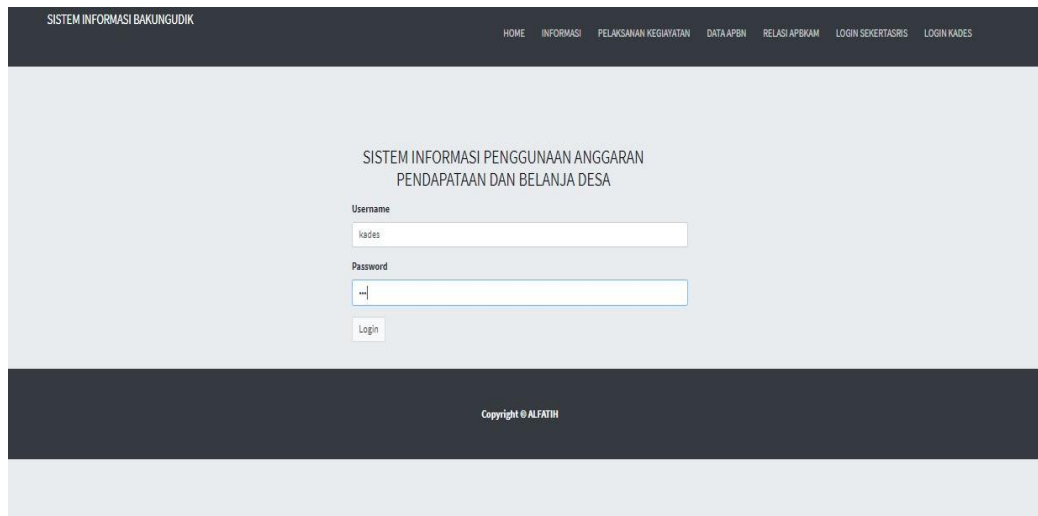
SISTEM INFORMASI BAKUNGUDIK

HOME INFORMASI PELAKSANAN KEGIAYATAN DATA APBN RELASI APBKAM LOGIN SEKERTASRIS LOGIN KADES

SISTEM INFORMASI PENGGUNAAN ANGGARAN PENDAPATAAN DAN BELANJA DESA

Username

kades

Password

•••

Login

Copyright © ALFATIH